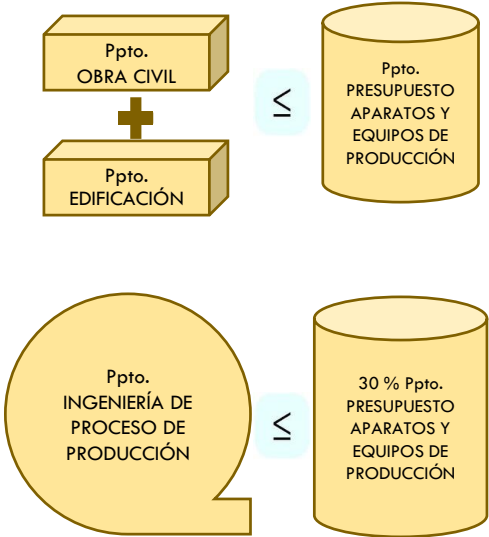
Ppto.
OBRA CIVIL

Ppto.
EDIFICACIÓN

$\leq$

Ppto.
PRESUPUESTO
APARATOS Y
EQUIPOS DE
PRODUCCIÓN

Ppto.
INGENIERÍA DE
PROCESO DE
PRODUCCIÓN

$\leq$

30 % Ppto.
PRESUPUESTO
APARATOS Y
EQUIPOS DE
PRODUCCIÓN